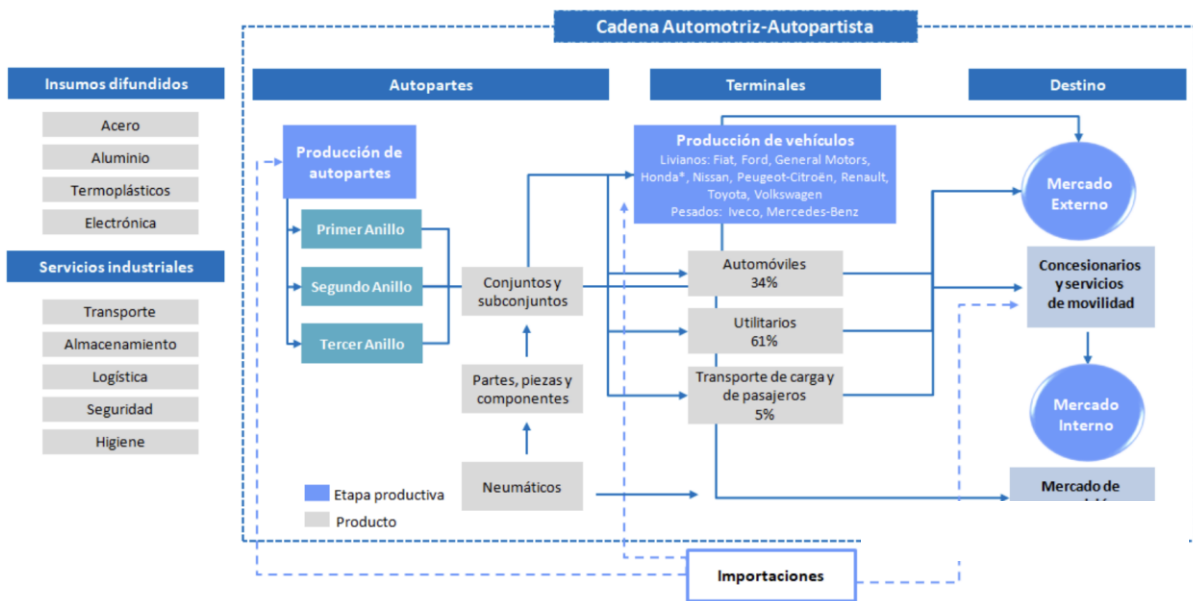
Cadena Automotriz-Autopartista

Insumos difundidos

Acero

Aluminio

Termoplásticos

Electrónica

Servicios industriales

Transporte

Almacenamiento

Logística

Seguridad

Higiene

Autopartes

Producción de autopartes

Primer Anillo

Segundo Anillo

Tercer Anillo

Conjuntos y subconjuntos

Partes, piezas y componentes

Neumáticos

Etapa productiva

Producto

Terminales

Producción de vehículos
Livianos: Fiat, Ford, General Motors, Honda*, Nissan, Peugeot-Citroën, Renault, Toyota, Volkswagen
Pesados: Iveco, Mercedes-Benz

Automóviles
34%

Utilitarios
61%

Transporte de carga y de pasajeros
5%

Destino

Mercado Externo

Concesionarios y servicios de movilidad

Mercado Interno

Mercado de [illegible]

Importaciones